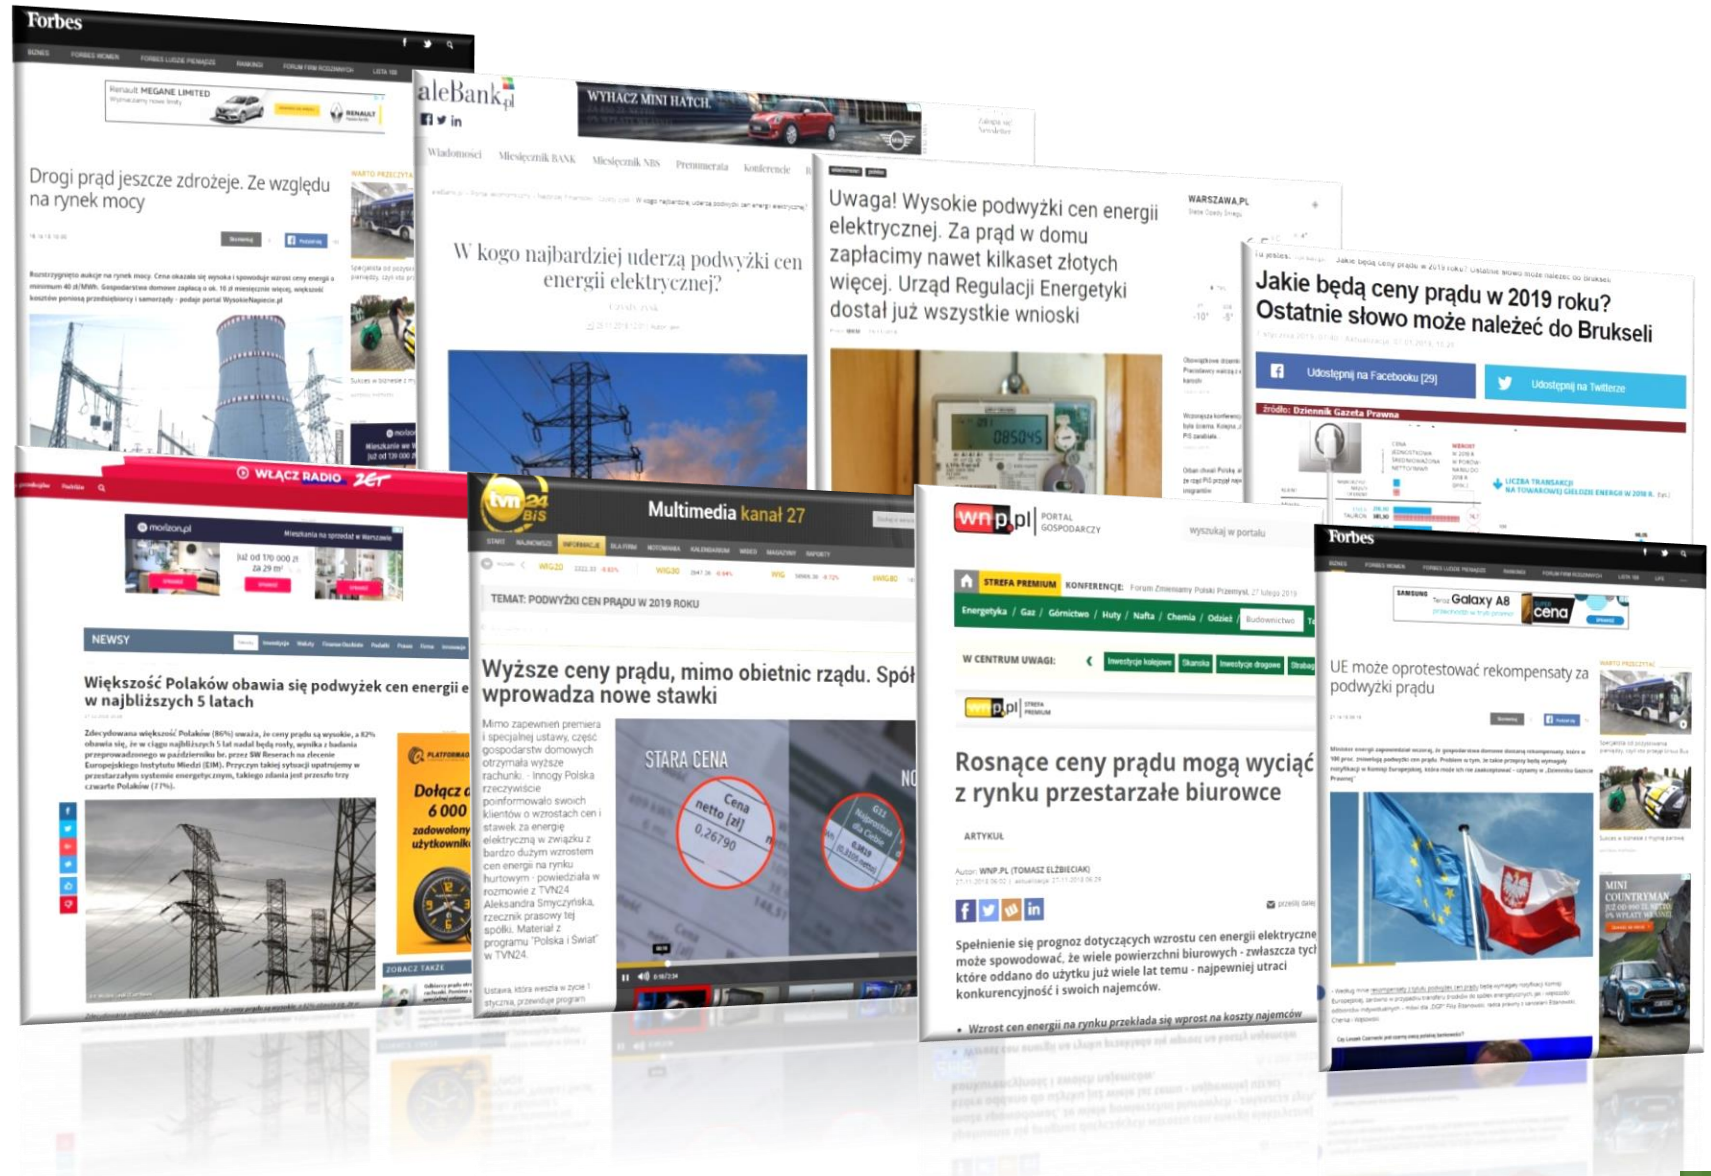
Forbes

BIZNES FORBES WOMEN FORBES LUDZIE PIENIĄDZE RANKINGI FORUM FIRM RODZINNYCH LISTA 100

Renault MEGANE LIMITED

Drogi prąd jeszcze zdrożeje. Ze względu na rynek mocy

WARTO PRZECZYTAĆ

aleBank.pl

WYŁĄCZ MINI HATCH.

Wiadomości Miesięcznik BANK Miesięcznik NBS Prenumerata Konferencje

W kogo najbardziej uderzą podwyżki cen energii elektrycznej?

Uwaga! Wysokie podwyżki cen energii elektrycznej. Za prąd w domu zapłacimy nawet kilkaset złotych więcej. Urząd Regulacji Energetyki dostał już wszystkie wnioski

WARSZAWA.PL

Jakie będą ceny prądu w 2019 roku? Ostatnie słowo może należeć do Brukseli

Udostępnij na Facebooku [29]

Udostępnij na Twitterze

źródło: Dziennik Gazeta Prawna

WŁĄCZ RADIO ZET

morizon.pl

Mieszkania na sprzedaż w Warszawie

już od 170 000 zł za 29 m²

NEWSY

Większość Polaków obawia się podwyżek cen energii e w najbliższych 5 latach

Dołącz d 6 000 zadowolony użytkowników

ZOBACZ TAKŻE

tvn24 BiS

Multimedia kanał 27

TEMAT: PODWYŻKI CEN PRĄDU W 2019 ROKU

Wyższe ceny prądu, mimo obietnic rządu. Spół wprowadza nowe stawki

Mimo zapewnień premiera i specjalnej ustawy, część gospodarstw domowych otrzymała wyższe rachunki. Innogy Polska rzeczywiście poinformowało swoich klientów o wzrostach cen i stawek za energię elektryczną w związku z bardzo dużym wzrostem cen energii na rynku hurtowym - powiedziała w rozmowie z TVN24 Aleksandra Smyczyńska, rzecznik prasowy tej spółki. Materiał z programu "Polska i Świat" w TVN24.

STARA CENA

Cena netto [zł] 0,26790

wnp.pl PORTAL GOSPODARCZY

wyszukaj w portalu

STREFA PREMIUM KONFERENCJE:

Energetyka / Gaz / Górnictwo / Huty / Nafta / Chemia / Odzież / Budownictwo

W CENTRUM UWAGI:

Rosnące ceny prądu mogą wyciąć z rynku przestarzałe biurowce

ARTYKUŁ

Autor: WNP.PL (TOMASZ ELŻBIECIAK)

Spełnienie się prognoz dotyczących wzrostu cen energii elektryczne może spowodować, że wiele przestarzałych biurowych - zwłaszcza tych które oddano do użytku już wiele lat temu - najpewniej utraci konkurencyjność i swoich najemców.

• Wzrost cen energii na rynku przekłada się wprost na koszty najemców

Forbes

Galaxy A8

cena

UE może oprotestować rekompensaty za podwyżki prądu

WARTO PRZECZYTAĆ

MINI COUNTRYMAN